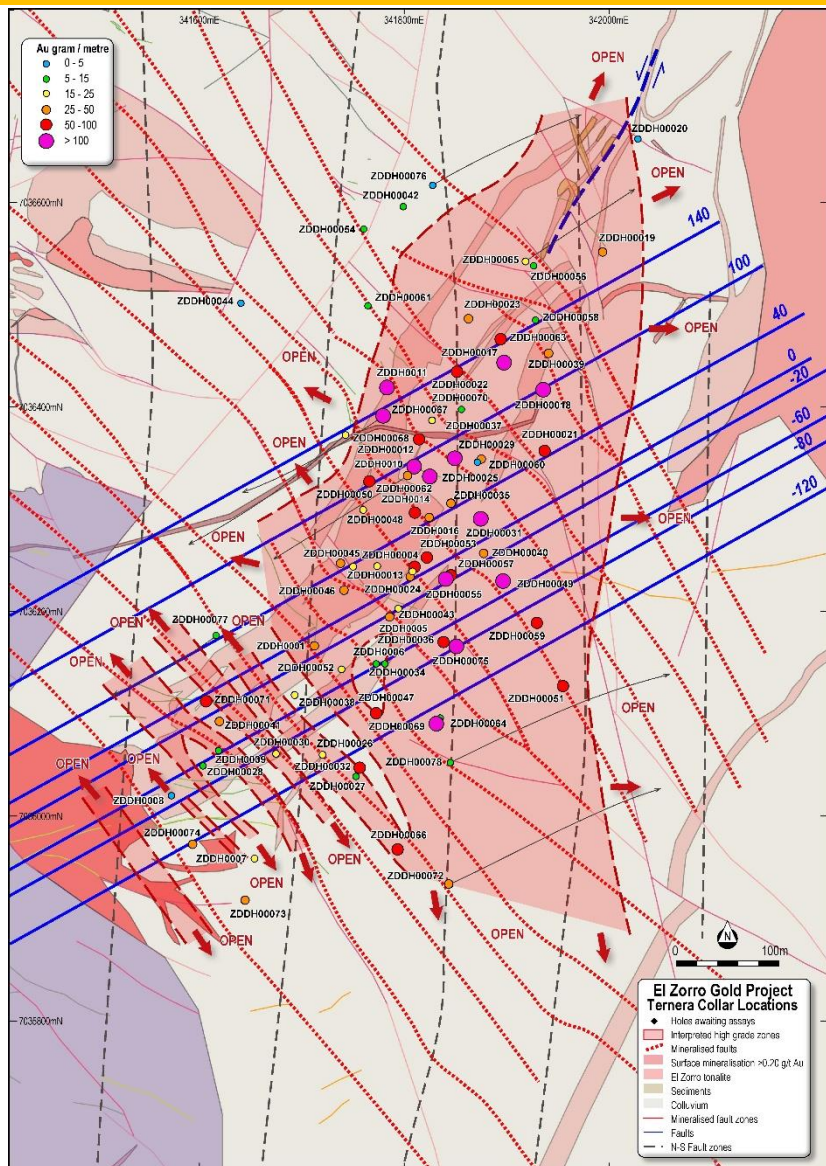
341600mE
341800mE
342000mE

Au gram / metre
0 - 5
5 - 15
15 - 25
25 - 50
50 - 100
> 100

7036600mN
7036400mN
7036200mN
7036000mN
7035800mN

OPEN
OPEN
OPEN
OPEN
OPEN
OPEN
OPEN
OPEN
OPEN
OPEN
OPEN
OPEN
OPEN
OPEN
OPEN

140
100
40
0
-20
-60
-80
-120

ZDDH00020
ZDDH00076
ZDDH00042
ZDDH00054
ZDDH00019
ZDDH00065
ZDDH00055
ZDDH00044
ZDDH00061
ZDDH00023
ZDDH00058
ZDDH00063
ZDDH00017
ZDDH00039
ZDDH0011
ZDDH00022
ZDDH00070
ZDDH00018
ZDDH00067
ZDDH00037
ZDDH00021
ZDDH00068
ZDDH00012
ZDDH00029
ZDDH0010
ZDDH00060
ZDDH00062
ZDDH00025
ZDDH00050
ZDDH00014
ZDDH00035
ZDDH00048
ZDDH00016
ZDDH00031
ZDDH00053
ZDDH00045
ZDDH00004
ZDDH00040
ZDDH00057
ZDDH00013
ZDDH00046
ZDDH00024
ZDDH00049
ZDDH00055
ZDDH00043
ZDDH00077
ZDDH00005
ZDDH00059
ZDDH0001
ZDDH00036
ZDDH00006
ZDDH00075
ZDDH00052
ZDDH00034
ZDDH00051
ZDDH00071
ZDDH00038
ZDDH00047
ZDDH00041
ZDDH00069
ZDDH00064
ZDDH00030
ZDDH00026
ZDDH00009
ZDDH00028
ZDDH00078
ZDDH00032
ZDDH00027
ZDDH00008
ZDDH00056
ZDDH00074
ZDDH0007
ZDDH00072
ZDDH00073

0
100m

El Zorro Gold Project
Ternera Collar Locations
Holes awaiting assays
Interpreted high grade zones
Mineralised faults
Surface mineralisation >0.20 g/t Au
El Zorro tonalite
Sediments
Colluvium
Mineralised fault zones
Faults
N-S Fault zones